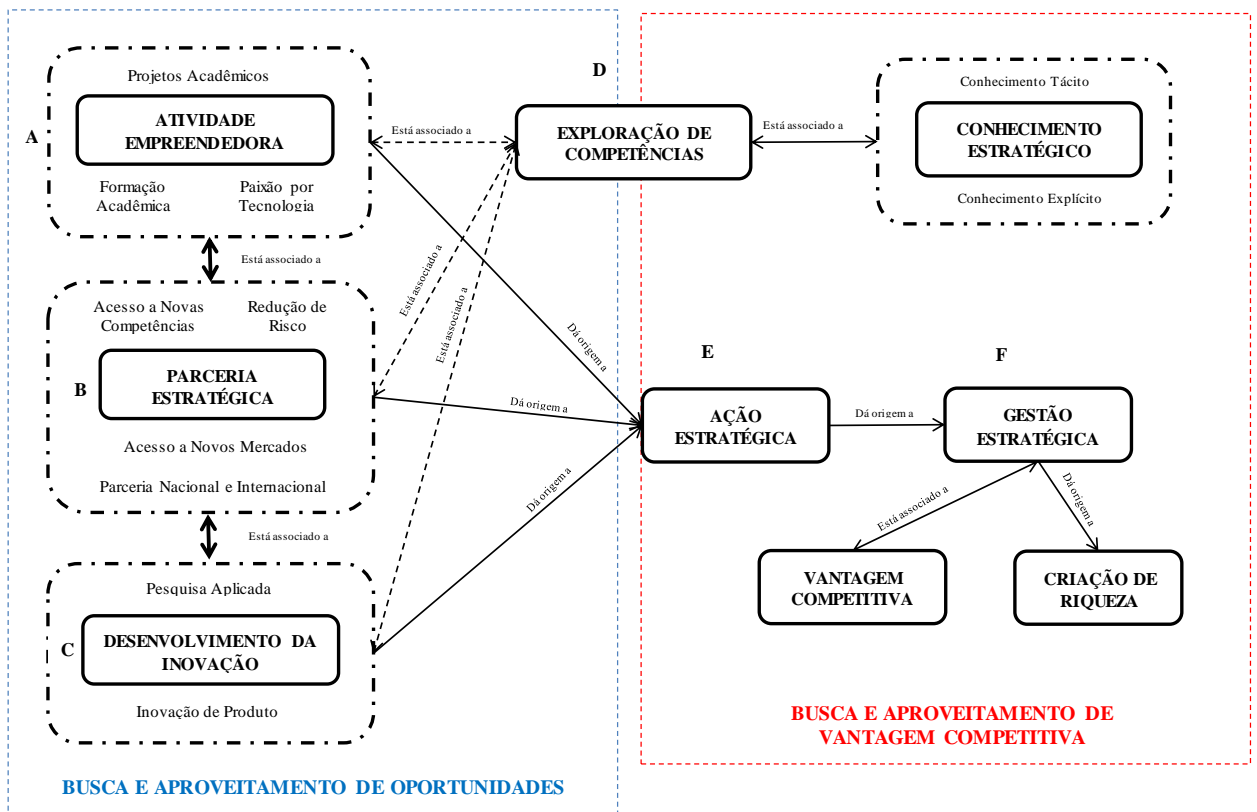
Projetos Acadêmicos

A

ATIVIDADE EMPREENDEDORA

Formação Acadêmica

Paixão por Tecnologia

Está associado a

D

EXPLORAÇÃO DE COMPETÊNCIAS

Está associado a

Conhecimento Tácito

CONHECIMENTO ESTRATÉGICO

Conhecimento Explícito

Está associado a

Está associado a

Está associado a

Acesso a Novas Competências

Redução de Risco

B

PARCERIA ESTRATÉGICA

Acesso a Novos Mercados

Parceria Nacional e Internacional

Dá origem a

Dá origem a

E

AÇÃO ESTRATÉGICA

Dá origem a

F

GESTÃO ESTRATÉGICA

Dá origem a

Está associado a

Dá origem a

Está associado a

Pesquisa Aplicada

C

DESENVOLVIMENTO DA INOVAÇÃO

Inovação de Produto

VANTAGEM COMPETITIVA

CRIAÇÃO DE RIQUEZA

BUSCA E APROVEITAMENTO DE VANTAGEM COMPETITIVA

BUSCA E APROVEITAMENTO DE OPORTUNIDADES